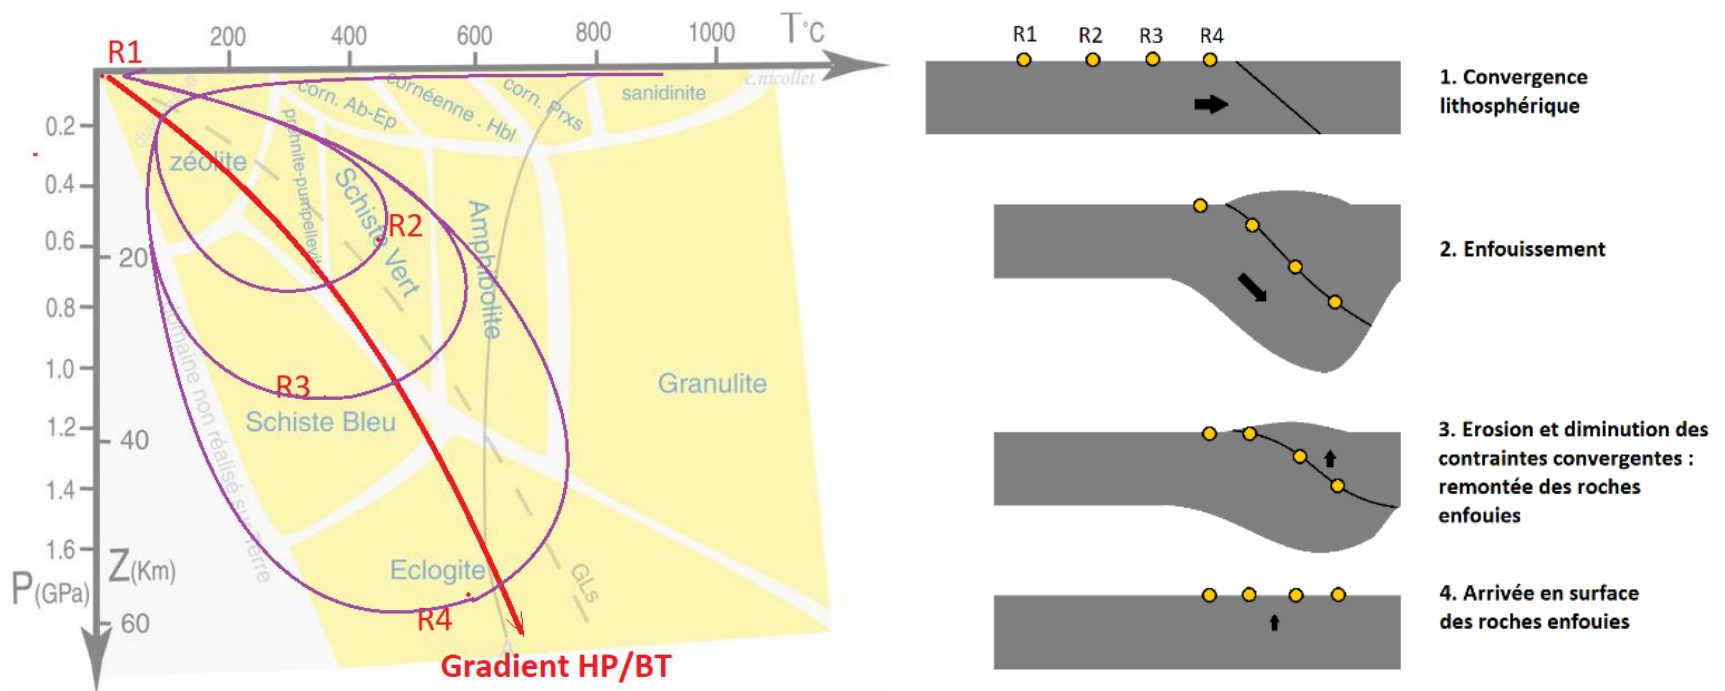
R1
200
400
600
800
1000
T°C
c.nicollet
corn. Ab-Ep
cornéenne . Hbl
corn. Prxs
sanidinite
0.2
0.4
0.6
0.8
1.0
1.2
1.4
1.6
20
40
60
zéolite
prehnite-pumpellyite
Schiste Vert
R2
Amphibolite
R3
Schiste Bleu
Granulite
domaine non réalisé sur terre
Eclogite
GLs
R4
P(GPa)
Z(Km)
Gradient HP/BT

R1 R2 R3 R4
1. Convergence lithosphérique
2. Enfouissement
3. Erosion et diminution des contraintes convergentes : remontée des roches enfouies
4. Arrivée en surface des roches enfouies